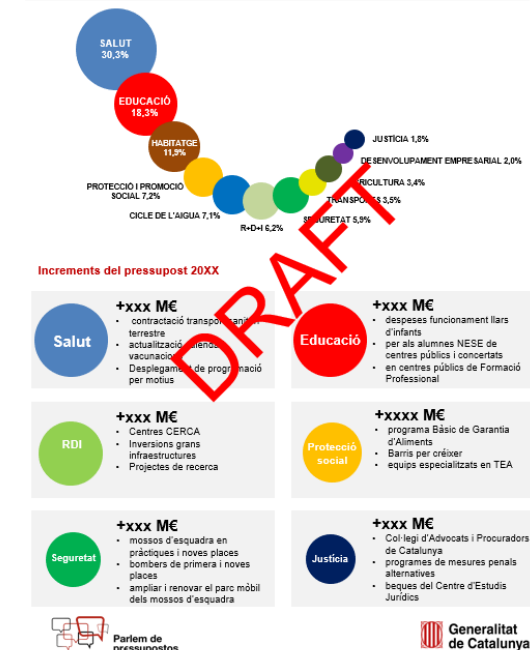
SALUT
30,3%

EDUCACIÓ
18,3%

HABITATGE
11,9%

PROTECCIÓ I PROMOCIÓ SOCIAL 7,2%

CICLE DE L'AIGUA 7,1%

R+D+I 6,2%

SEGURETAT 5,9%

TRANSPORTS 3,5%

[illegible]RICULTURA 3,4%

DESENVOLUPAMENT EMPRESARIAL 2,0%

JUSTÍCIA 1,8%

DRAFT

Increments del pressupost 20XX

Salut
+xxx M€
• contractació transport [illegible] terrestre
• actualització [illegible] vacunació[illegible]
• Desplegament de programació per motius

Educació
+xxx M€
• despeses funcionament llars d'infants
• per als alumnes NESE de centres públics i concertats
• en centres públics de Formació Professional

RDI
+xxx M€
• Centres CERCA
• Inversions grans infraestructures
• Projectes de recerca

Protecció social
+xxxx M€
• programa Bàsic de Garantia d'Aliments
• Barris per créixer
• equips especialitzats en TEA

Seguretat
+xxx M€
• mossos d'esquadra en pràctiques i noves places
• bombers de primera i noves places
• ampliar i renovar el parc mòbil dels mossos d'esquadra

Justícia
+xxx M€
• Col·legi d'Advocats i Procuradors de Catalunya
• programes de mesures penals alternatives
• beques del Centre d'Estudis Jurídics

Parlem de pressupostos

Generalitat de Catalunya